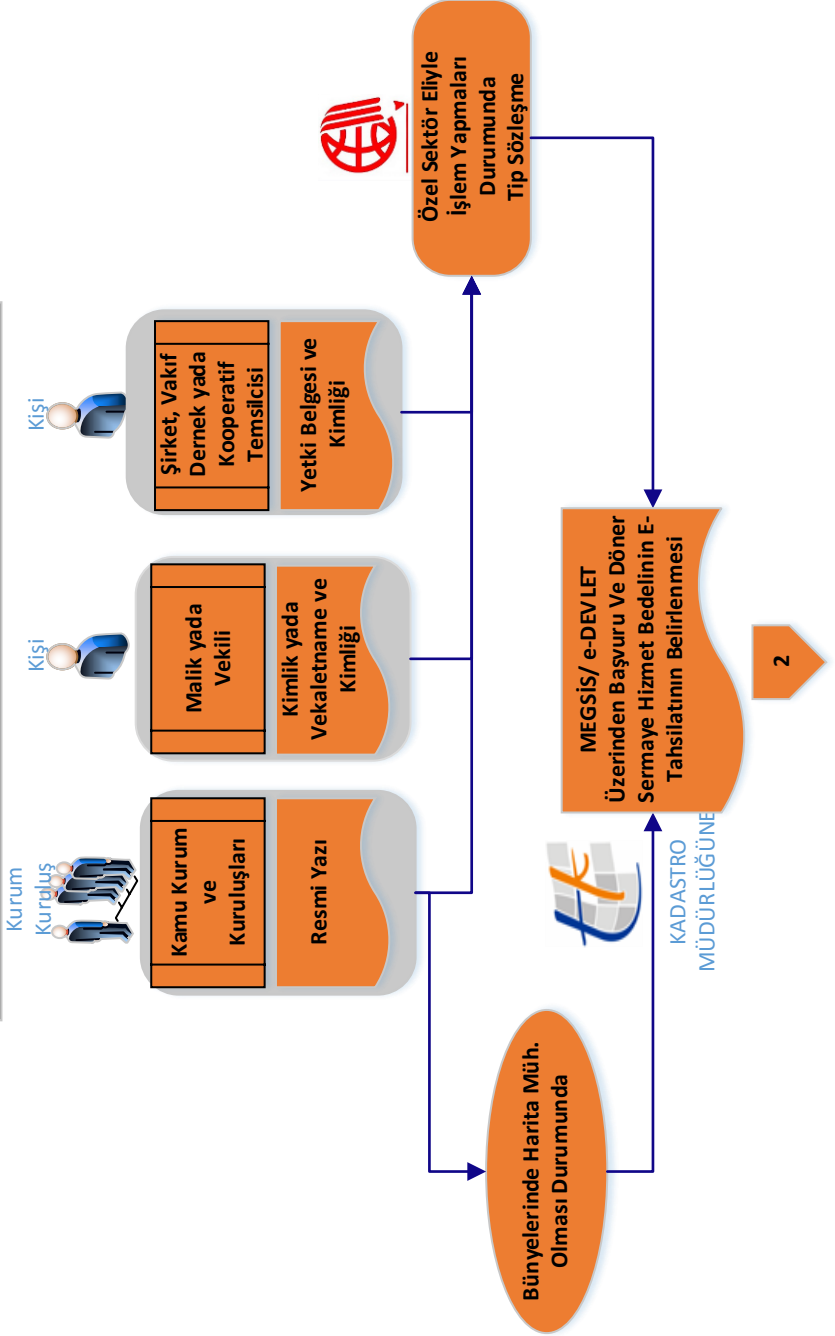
Kurum Kuruluş

Kamu Kurum ve Kuruluşları

Resmi Yazı

Kişi

Malik yada Vekili

Kimlik yada Vekaletname ve Kimliği

Kişi

Şirket, Vakıf Dernek yada Kooperatif Temsilcisi

Yetki Belgesi ve Kimliği

Özel Sektör Eliyle İşlem Yapmaları Durumunda Tip Sözleşme

Bünyelerinde Harita Müh. Olması Durumunda

KADASTRO MÜDÜRLÜĞÜNE

MEGSİS/ e-DEVLET Üzerinden Başvuru Ve Döner Sermaye Hizmet Bedelinin E-Tahsilatının Belirlenmesi

2